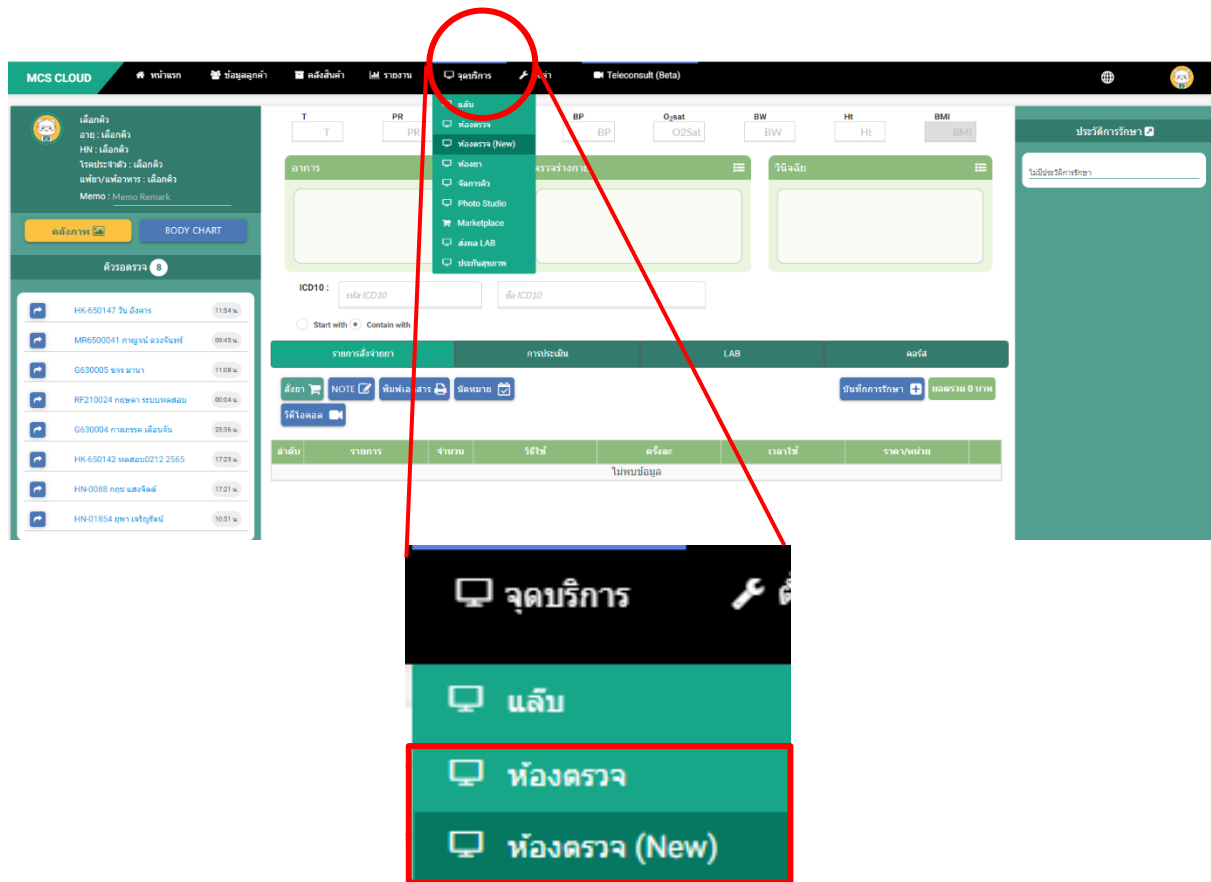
MCS CLOUD หน้าแรก ข้อมูลลูกค้า คลังสินค้า รายงาน จุดบริการ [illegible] Teleconsult (Beta)

แล็บ
ห้องตรวจ
ห้องตรวจ (New)
ห้องยา
จัดการคิว
Photo Studio
Marketplace
ส่งผล LAB
ประกันสุขภาพ

เลือกคิว
อายุ : เลือกคิว
HN : เลือกคิว
โรคประจำตัว : เลือกคิว
แพ้ยา/แพ้อาหาร : เลือกคิว
Memo : Memo Remark

คลังภาพ
BODY CHART

คิวรอตรวจ 8

HK-650147 วิน อังคาร 11:54 น.
MR6500041 กาญจน์ ดวงจันทร์ 09:45 น.
G630005 ชจร มานา 11:08 น.
RF210024 กฤษดา ระบบทดสอบ 00:04 น.
G630004 กาลภรรค เดือนจัน 23:56 น.
HK-650142 ทดสอบ0212 2565 17:23 น.
HN-0088 กฤช แสงจิตต์ 17:21 น.
HN-01854 ยุพา เจริญรัตน์ 10:51 น.

T PR BP O2sat BW Ht BMI
T PR BP O2Sat BW Ht BMI

อาการ
ตรวจร่างกาย
วินิจฉัย

ICD10 : รหัส ICD10 ชื่อ ICD10
Start with Contain with

รายการสั่งจ่ายยา | การประเมิน | LAB | คอร์ส

สั่งยา NOTE พิมพ์เอกสาร นัดหมาย วีดีโอคอล
บันทึกการรักษา ยอดรวม 0 บาท

| ลำดับ | รายการ | จำนวน | วิธีใช้ | ครั้งละ | เวลาใช้ | ราคา/หน่วย |
|---|---|---|---|---|---|---|
| ไม่พบข้อมูล | | | | | | |

ประวัติการรักษา
ไม่มีประวัติการรักษา

จุดบริการ
แล็บ
ห้องตรวจ
ห้องตรวจ (New)